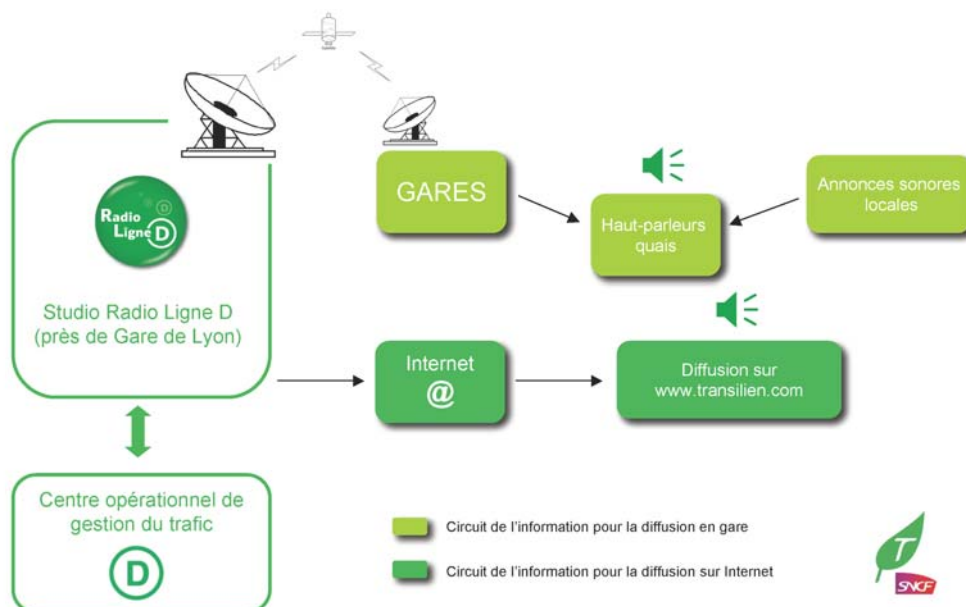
Radio Ligne D

Studio Radio Ligne D (près de Gare de Lyon)

GARES

Haut-parleurs quais

Annonces sonores locales

Internet @

Diffusion sur www.transilien.com

Centre opérationnel de gestion du trafic

D

Circuit de l'information pour la diffusion en gare

Circuit de l'information pour la diffusion sur Internet

T

SNCF